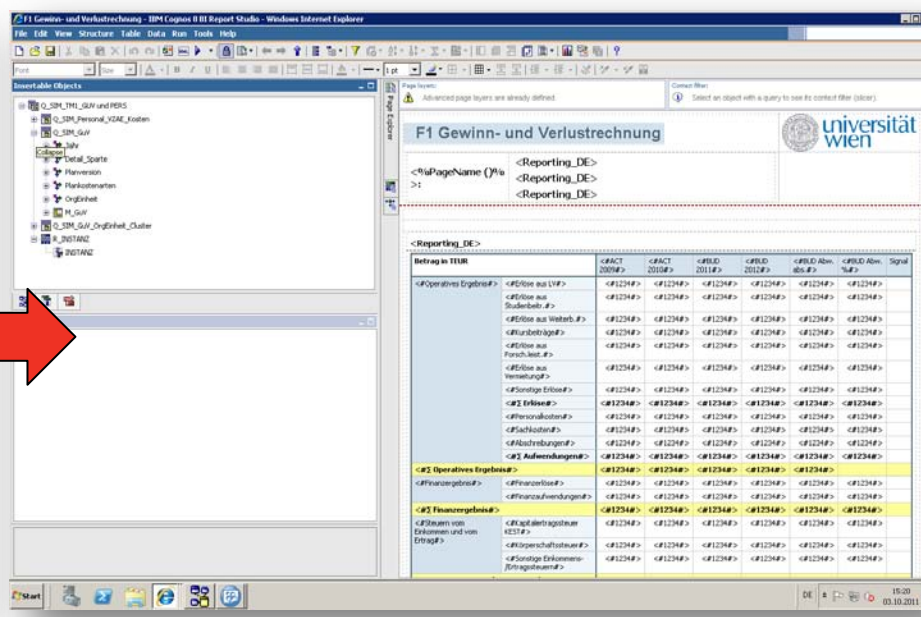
F1 Gewinn- und Verlustrechnung - IBM Cognos 8 BI Report Studio - Windows Internet Explorer

File Edit View Structure Table Data Run Tools Help

Insertable Objects

Q_SIM_TM1_GUV und PERS
Q_SIM_Personal_VZAE_Kosten
Q_SIM_GuV
Jahr
Collapse
Detail_Sparte
Planversion
Plankostenarten
OrgEinheit
M_GuV
Q_SIM_GuV_OrgEinheit_Cluster
R_INSTANZ
INSTANZ

Page layers:
Advanced page layers are already defined

Context filter:
Select an object with a query to see its context filter (slicer).

Page Explorer

F1 Gewinn- und Verlustrechnung

universität wien

<%PageName ()%>:

<Reporting_DE>
<Reporting_DE>
<Reporting_DE>

<Reporting_DE>

| Betrag in TEUR | | <#ACT 2009#> | <#ACT 2010#> | <#BUD 2011#> | <#BUD 2012#> | <#BUD Abw. abs.#> | <#BUD Abw. %#> | Signal |
|---|---|---|---|---|---|---|---|---|
| <#Operatives Ergebnis#> | <#Erlöse aus LV#> | <#1234#> | <#1234#> | <#1234#> | <#1234#> | <#1234#> | <#1234#> | |
| | <#Erlöse aus Studienbeitr.#> | <#1234#> | <#1234#> | <#1234#> | <#1234#> | <#1234#> | <#1234#> | |
| | <#Erlöse aus Weiterb.#> | <#1234#> | <#1234#> | <#1234#> | <#1234#> | <#1234#> | <#1234#> | |
| | <#Kursbeiträge#> | <#1234#> | <#1234#> | <#1234#> | <#1234#> | <#1234#> | <#1234#> | |
| | <#Erlöse aus Forsch.leist.#> | <#1234#> | <#1234#> | <#1234#> | <#1234#> | <#1234#> | <#1234#> | |
| | <#Erlöse aus Vermietung#> | <#1234#> | <#1234#> | <#1234#> | <#1234#> | <#1234#> | <#1234#> | |
| | <#Sonstige Erlöse#> | <#1234#> | <#1234#> | <#1234#> | <#1234#> | <#1234#> | <#1234#> | |
| | <#∑ Erlöse#> | <#1234#> | <#1234#> | <#1234#> | <#1234#> | <#1234#> | <#1234#> | |
| | <#Personalkosten#> | <#1234#> | <#1234#> | <#1234#> | <#1234#> | <#1234#> | <#1234#> | |
| | <#Sachkosten#> | <#1234#> | <#1234#> | <#1234#> | <#1234#> | <#1234#> | <#1234#> | |
| | <#Abschreibungen#> | <#1234#> | <#1234#> | <#1234#> | <#1234#> | <#1234#> | <#1234#> | |
| | <#∑ Aufwendungen#> | <#1234#> | <#1234#> | <#1234#> | <#1234#> | <#1234#> | <#1234#> | |
| <#∑ Operatives Ergebnis#> | | <#1234#> | <#1234#> | <#1234#> | <#1234#> | <#1234#> | <#1234#> | |
| <#Finanzergebnis#> | <#Finanzerlöse#> | <#1234#> | <#1234#> | <#1234#> | <#1234#> | <#1234#> | <#1234#> | |
| | <#Finanzaufwendungen#> | <#1234#> | <#1234#> | <#1234#> | <#1234#> | <#1234#> | <#1234#> | |
| <#∑ Finanzergebnis#> | | <#1234#> | <#1234#> | <#1234#> | <#1234#> | <#1234#> | <#1234#> | |
| <#Steuern vom Einkommen und vom Ertrag#> | <#Kapitalertragssteuer KEST#> | <#1234#> | <#1234#> | <#1234#> | <#1234#> | <#1234#> | <#1234#> | |
| | <#Körperschaftssteuer#> | <#1234#> | <#1234#> | <#1234#> | <#1234#> | <#1234#> | <#1234#> | |
| | <#Sonstige Einkommens-/Ertragssteuern#> | <#1234#> | <#1234#> | <#1234#> | <#1234#> | <#1234#> | <#1234#> | |

Start

DE 15:20 03.10.2011